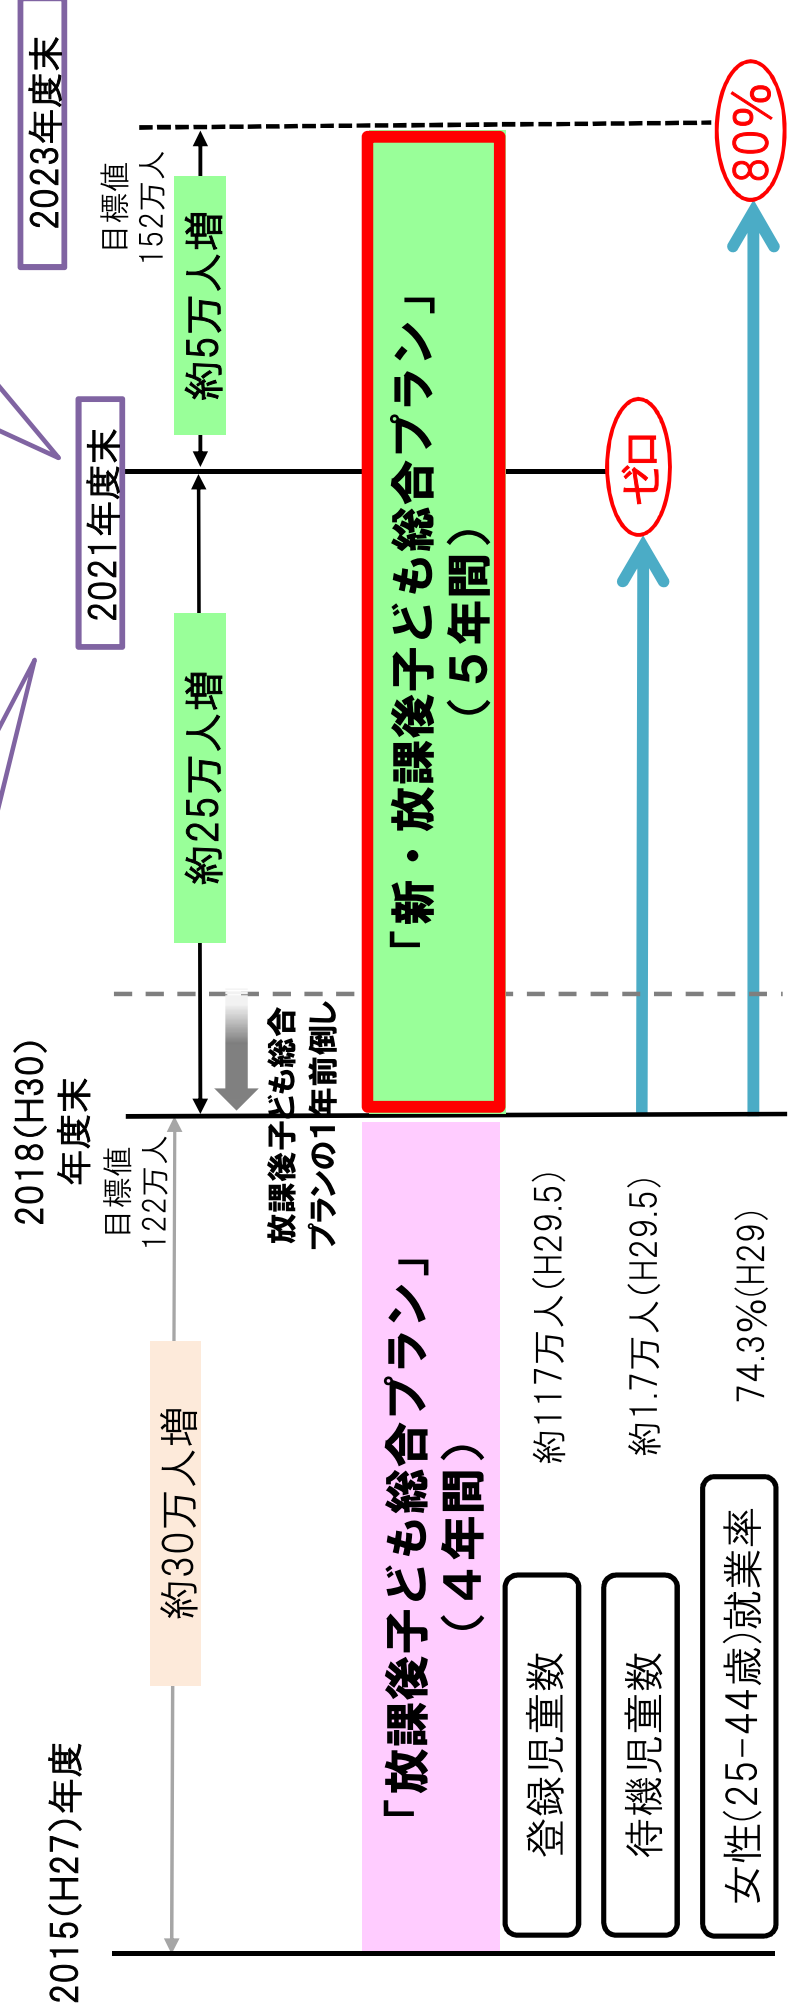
2015(H27)年度

2018(H30)年度末

2021年度末

2023年度末

約30万人増

目標値 122万人

約25万人増

約5万人増

目標値 152万人

放課後子ども総合プランの1年前倒し

「放課後子ども総合プラン」（４年間）

「新・放課後子ども総合プラン」（５年間）

登録児童数

約117万人(H29.5)

待機児童数

約1.7万人(H29.5)

ゼロ

女性(25-44歳)就業率

74.3%(H29)

80%